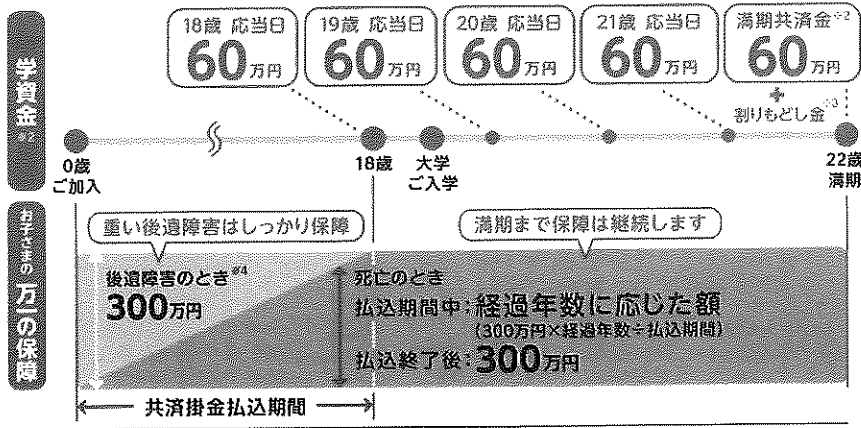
学資金※2

18歳 応当日 60万円

19歳 応当日 60万円

20歳 応当日 60万円

21歳 応当日 60万円

満期共済金※2 60万円 ＋ 割りもどし金※3

0歳 ご加入

18歳

大学 ご入学

22歳 満期

お子さまの万一の保障

重い後遺障害はしっかり保障

満期まで保障は継続します

後遺障害のとき※4 300万円

死亡のとき

払込期間中：経過年数に応じた額 (300万円×経過年数÷払込期間)

払込終了後：300万円

共済掛金払込期間